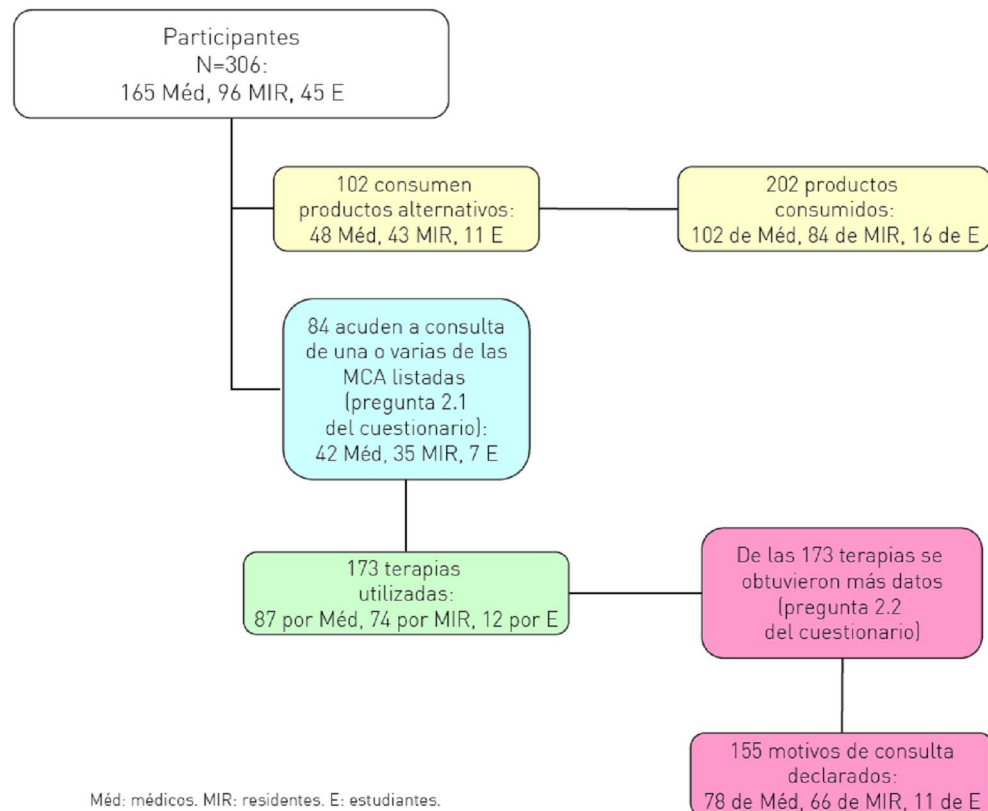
Participantes
N=306:
165 Méd, 96 MIR, 45 E

102 consumen productos alternativos:
48 Méd, 43 MIR, 11 E

202 productos consumidos:
102 de Méd, 84 de MIR, 16 de E

84 acuden a consulta de una o varias de las MCA listadas (pregunta 2.1 del cuestionario):
42 Méd, 35 MIR, 7 E

173 terapias utilizadas:
87 por Méd, 74 por MIR, 12 por E

De las 173 terapias se obtuvieron más datos (pregunta 2.2 del cuestionario)

155 motivos de consulta declarados:
78 de Méd, 66 de MIR, 11 de E

Méd: médicos. MIR: residentes. E: estudiantes.